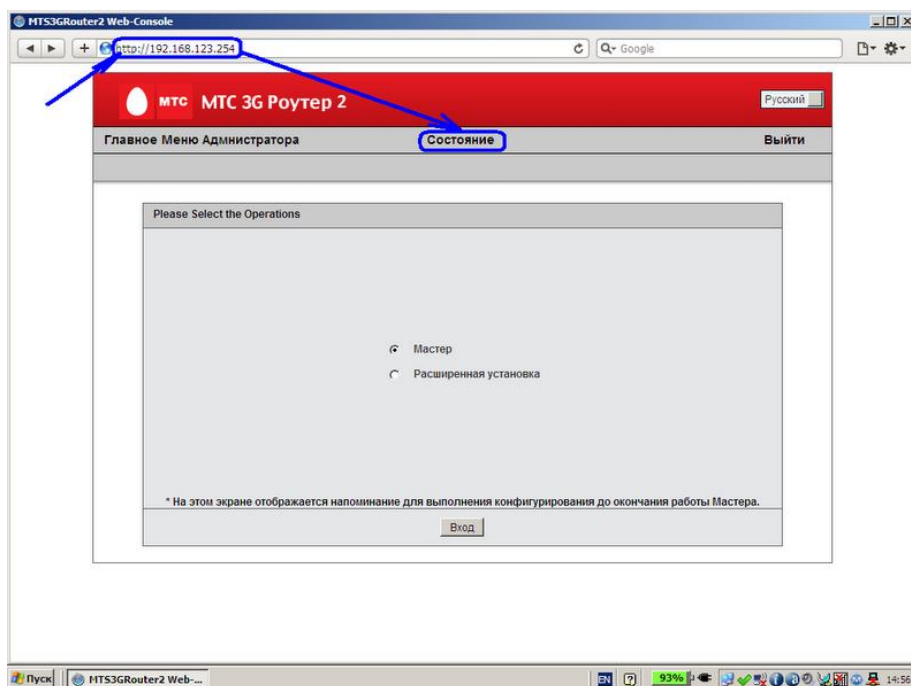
MTS3GRouter2 Web-Console

http://192.168.123.254

Google

МТС МТС 3G Роутер 2

Русский

Главное Меню Администратора

Состояние

Выйти

Please Select the Operations

Мастер

Расширенная установка

* На этом экране отображается напоминание для выполнения конфигурирования до окончания работы Мастера.

Вход

Пуск

MTS3GRouter2 Web-...

EN

93%

14:56